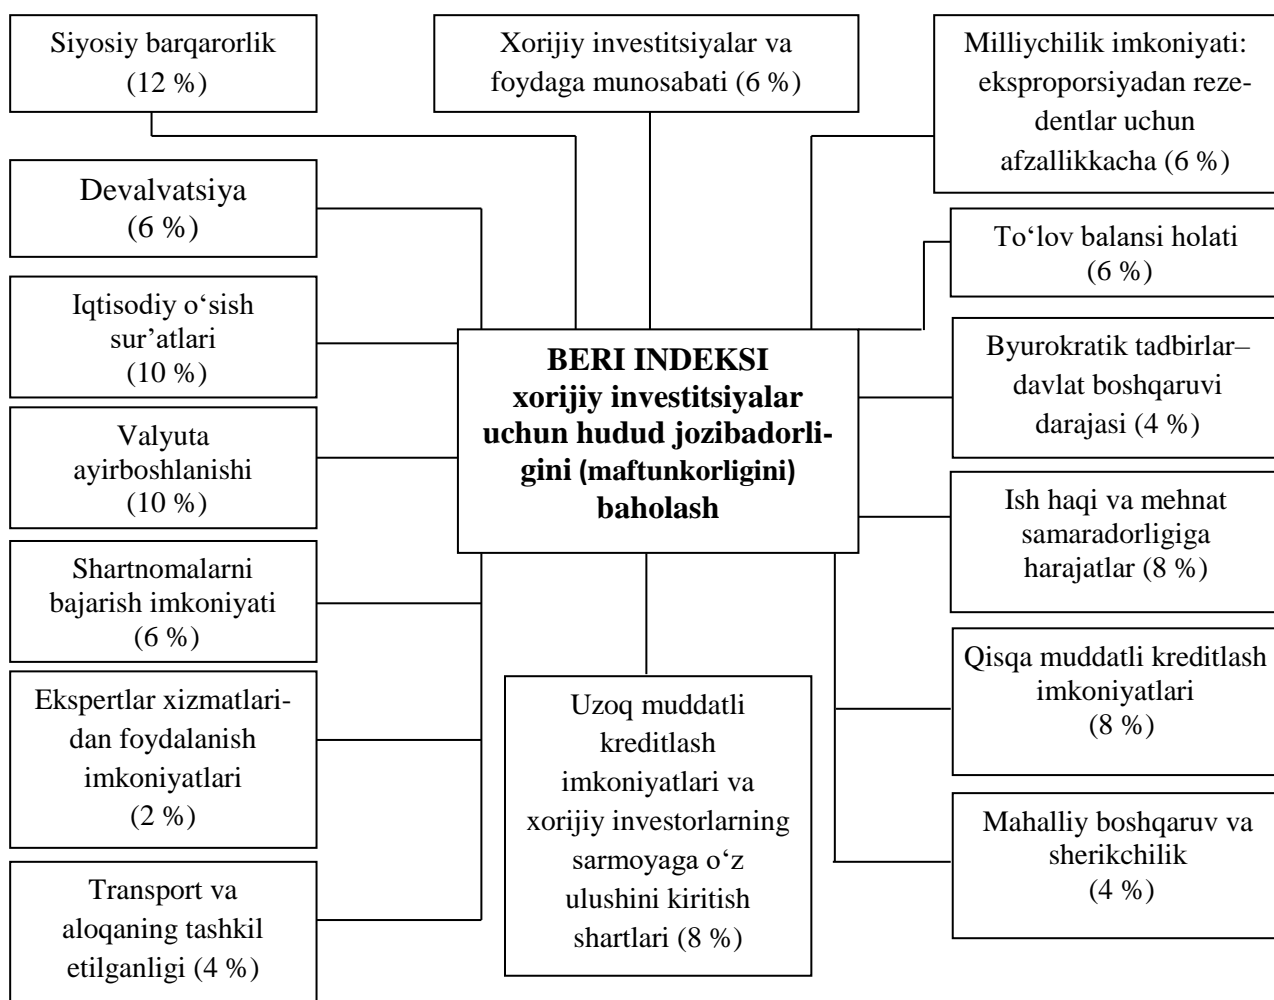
Siyosiy barqarorlik (12 %)

Xorijiy investitsiyalar va foydaga munosabati (6 %)

Milliychilik imkoniyati: eksproporsiyadan rezedentlar uchun afzallikkacha (6 %)

Devalvatsiya (6 %)

To‘lov balansi holati (6 %)

Iqtisodiy o‘sish sur’atlari (10 %)

**BERI INDEKSI xorijiy investitsiyalar uchun hudud jozibadorligini (maftunkorligini) baholash**

Byurokratik tadbirlar– davlat boshqaruvi darajasi (4 %)

Valyuta ayirboshlanishi (10 %)

Ish haqi va mehnat samaradorligiga harajatlar (8 %)

Shartnomalarni bajarish imkoniyati (6 %)

Qisqa muddatli kreditlash imkoniyatlari (8 %)

Ekspertlar xizmatlaridan foydalanish imkoniyatlari (2 %)

Uzoq muddatli kreditlash imkoniyatlari va xorijiy investorlarning sarmoyaga o‘z ulushini kiritish shartlari (8 %)

Mahalliy boshqaruv va sherikchilik (4 %)

Transport va aloqaning tashkil etilganligi (4 %)